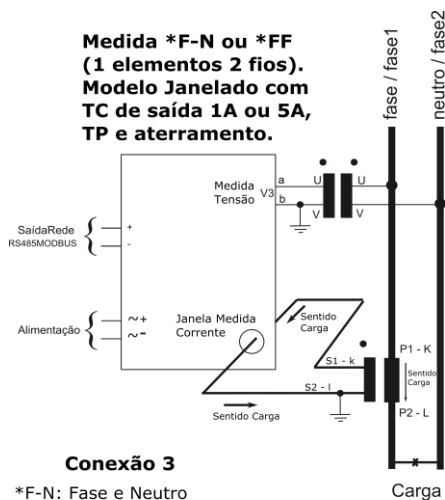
Medida *F-N ou *FF (1 elementos 2 fios). Modelo Janelado com TC de saída 1A ou 5A, TP e aterramento.

fase / fase1

neutro / fase2

Medida Tensão

V3

a

b

U

U

V

V

SaídaRede RS485MODBUS

+

-

Alimentação

~+

~-

Janela Medida Corrente

Sentido Carga

S1 - k

S2 - l

P1 - K

Sentido Carga

P2 - L

Sentido Carga

Conexão 3

*F-N: Fase e Neutro

Carga